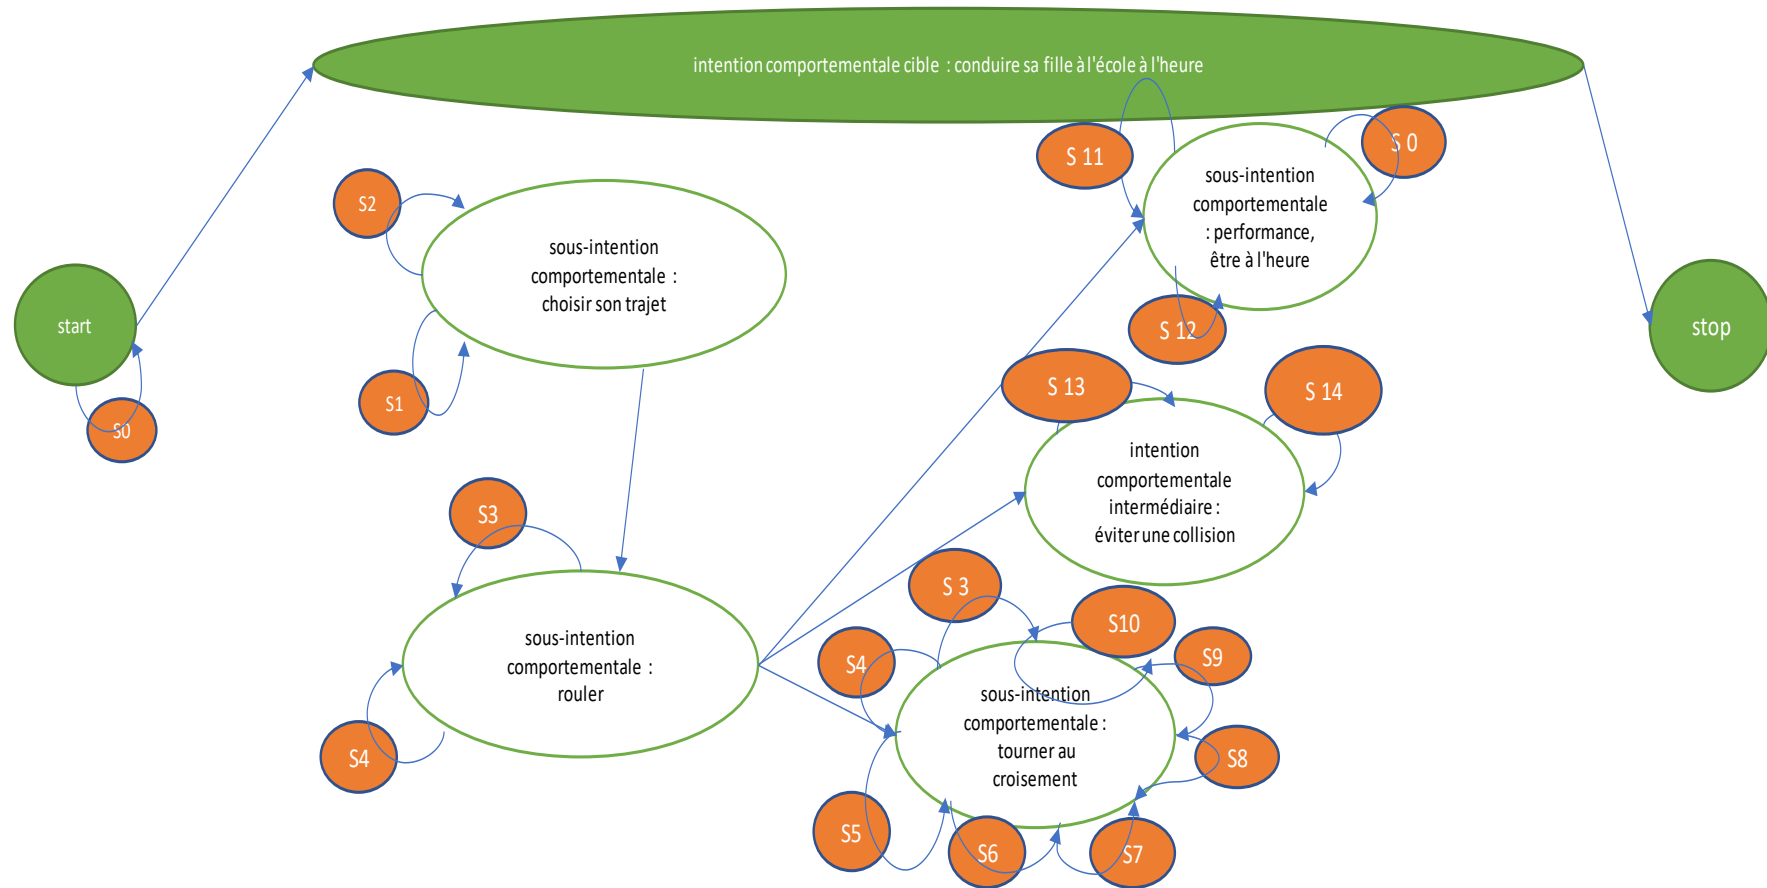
intention comportementale cible : conduire sa fille à l'école à l'heure

start

S0

S2

sous-intention comportementale : choisir son trajet

S1

S 11

S 0

sous-intention comportementale : performance, être à l'heure

S 12

stop

S 13

S 14

intention comportementale intermédiaire : éviter une collision

S3

sous-intention comportementale : rouler

S4

S 3

S10

S9

S4

sous-intention comportementale : tourner au croisement

S8

S5

S6

S7